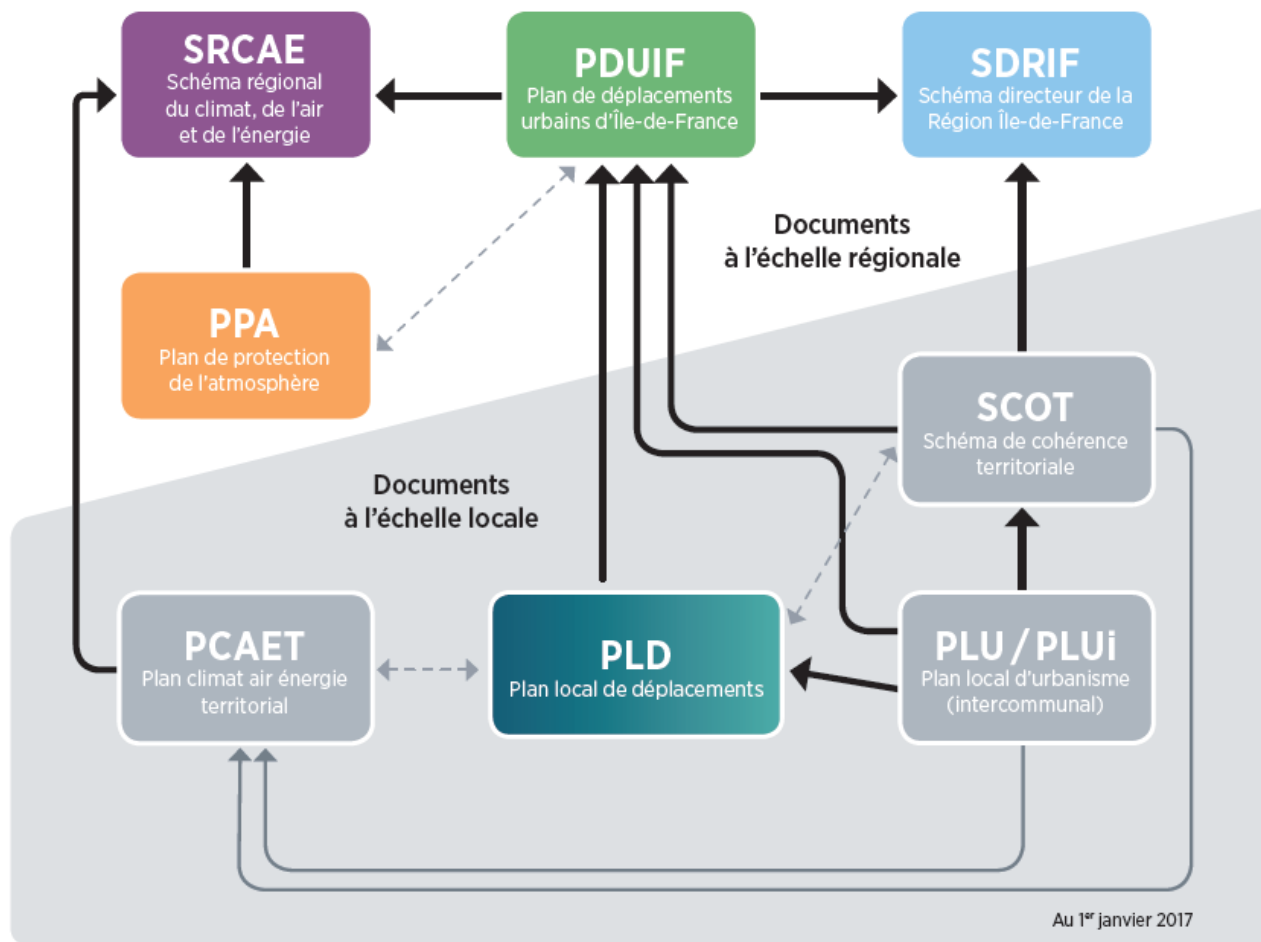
SRCAE
Schéma régional du climat, de l'air et de l'énergie

PDUIF
Plan de déplacements urbains d'Île-de-France

SDRIF
Schéma directeur de la Région Île-de-France

Documents à l'échelle régionale

PPA
Plan de protection de l'atmosphère

SCOT
Schéma de cohérence territoriale

Documents à l'échelle locale

PCAET
Plan climat air énergie territorial

PLD
Plan local de déplacements

PLU / PLUi
Plan local d'urbanisme (intercommunal)

Au 1$^{er}$ janvier 2017